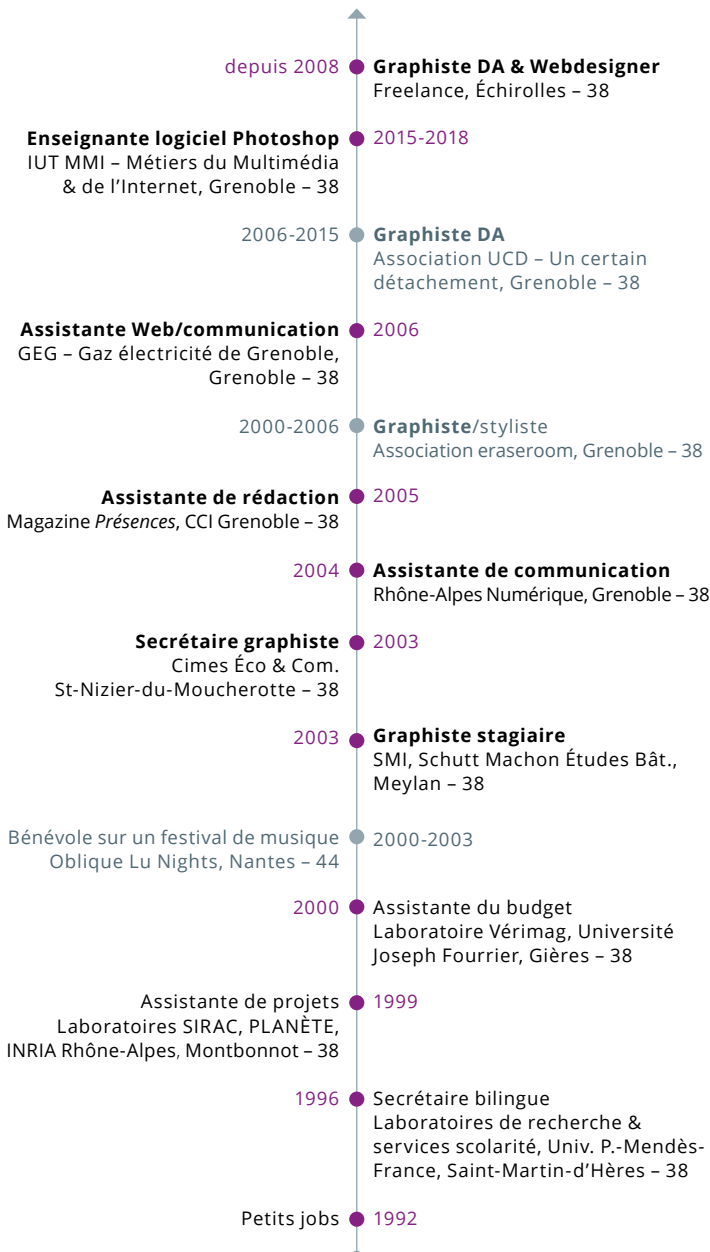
depuis 2008 **Graphiste DA & Webdesigner**
Freelance, Échirolles – 38

**Enseignante logiciel Photoshop** 2015-2018
IUT MMI – Métiers du Multimédia & de l'Internet, Grenoble – 38

2006-2015 **Graphiste DA**
Association UCD – Un certain détachement, Grenoble – 38

**Assistante Web/communication** 2006
GEG – Gaz électricité de Grenoble, Grenoble – 38

2000-2006 **Graphiste**/styliste
Association eraseroom, Grenoble – 38

**Assistante de rédaction** 2005
Magazine *Présences*, CCI Grenoble – 38

2004 **Assistante de communication**
Rhône-Alpes Numérique, Grenoble – 38

**Secrétaire graphiste** 2003
Cimes Éco & Com.
St-Nizier-du-Moucherotte – 38

2003 **Graphiste stagiaire**
SMI, Schutt Machon Études Bât., Meylan – 38

Bénévole sur un festival de musique 2000-2003
Oblique Lu Nights, Nantes – 44

2000 Assistante du budget
Laboratoire Vérimag, Université Joseph Fourrier, Gières – 38

Assistante de projets 1999
Laboratoires SIRAC, PLANÈTE, INRIA Rhône-Alpes, Montbonnot – 38

1996 Secrétaire bilingue
Laboratoires de recherche & services scolarité, Univ. P.-Mendès-France, Saint-Martin-d'Hères – 38

Petits jobs 1992